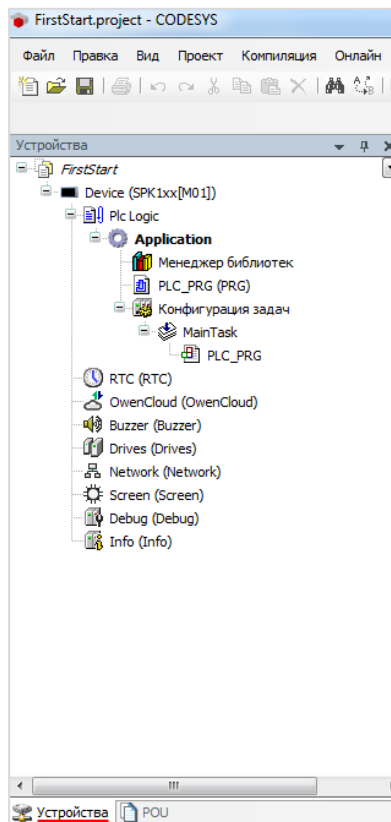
FirstStart.project - CODESYS

Файл Правка Вид Проект Компиляция Онлайн

Устройства

FirstStart
Device (SPK1xx[M01])
Plc Logic
Application
Менеджер библиотек
PLC_PRG (PRG)
Конфигурация задач
MainTask
PLC_PRG
RTC (RTC)
OwenCloud (OwenCloud)
Buzzer (Buzzer)
Drives (Drives)
Network (Network)
Screen (Screen)
Debug (Debug)
Info (Info)

Устройства POU